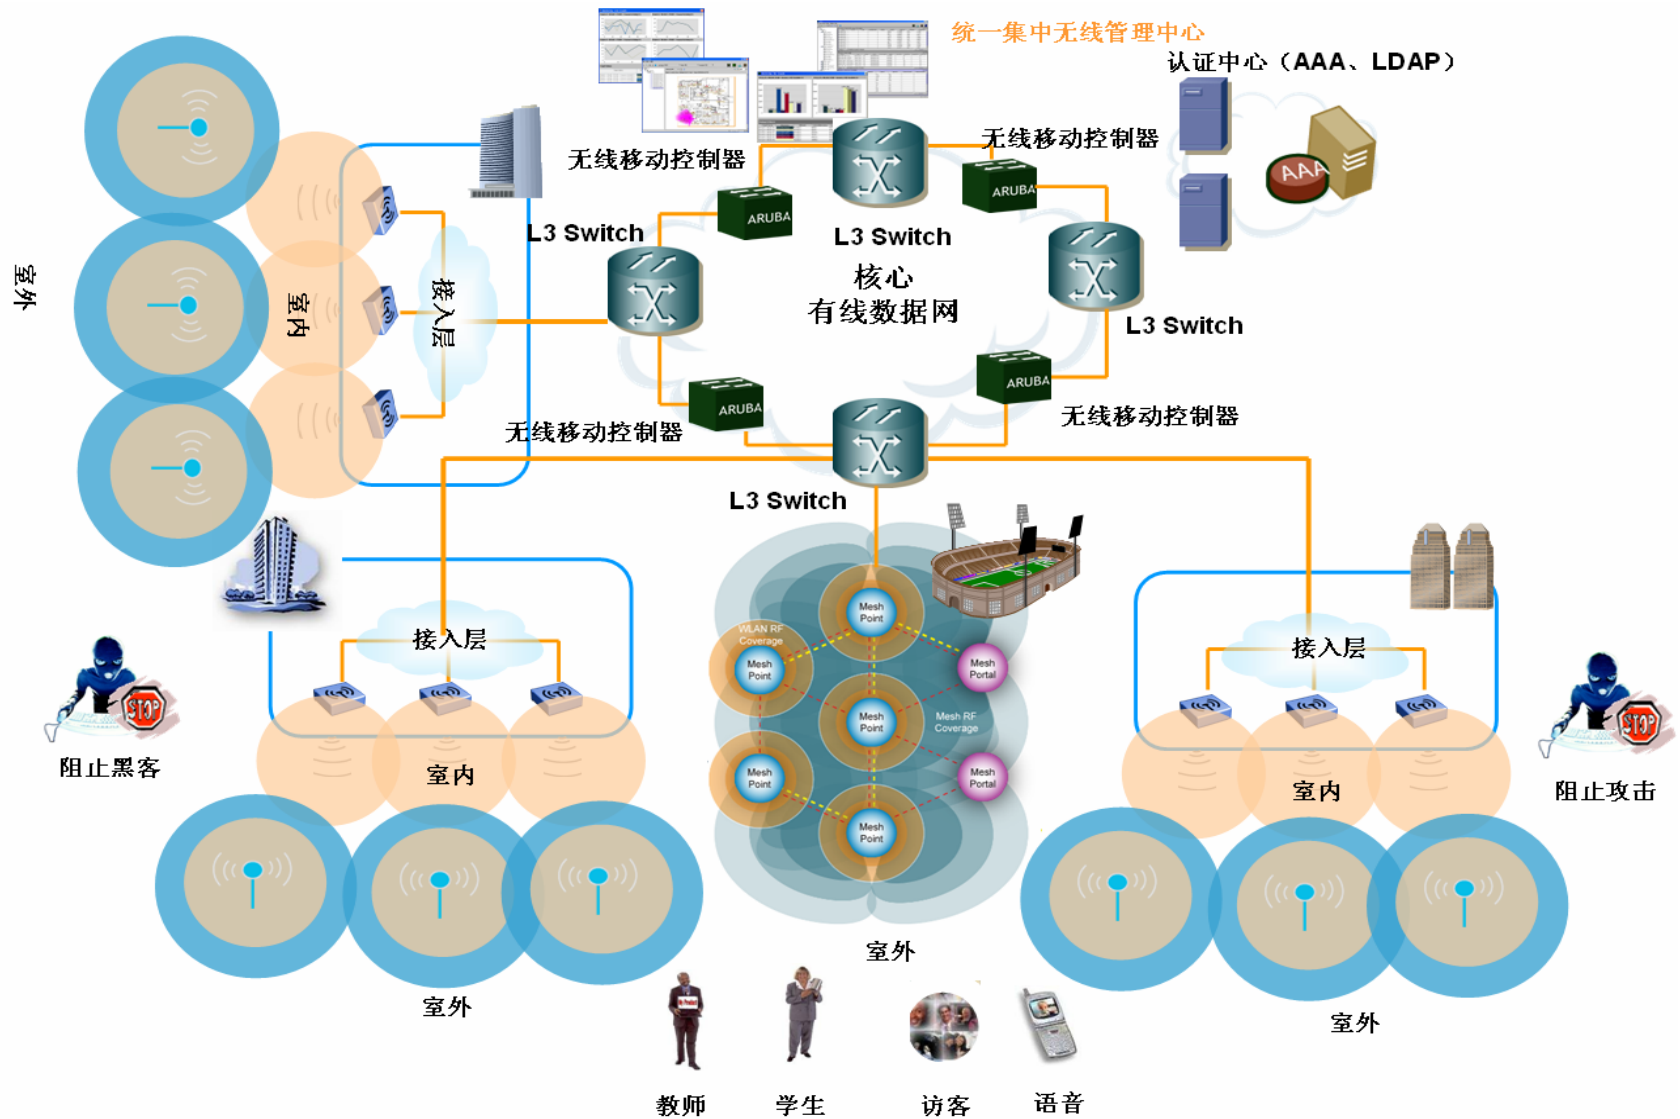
统一集中无线管理中心

认证中心（AAA、LDAP）

AAA

无线移动控制器

无线移动控制器

ARUBA

ARUBA

L3 Switch

L3 Switch

核心
有线数据网

L3 Switch

室外

室内

接入层

ARUBA

ARUBA

无线移动控制器

无线移动控制器

L3 Switch

接入层

WLAN RF Coverage

Mesh Point

Mesh Point

Mesh Point

Mesh Point

Mesh Point

Mesh Portal

Mesh RF Coverage

Mesh Portal

接入层

STOP

阻止黑客

室内

STOP

阻止攻击

室内

室外

室外

室外

教师

学生

访客

语音